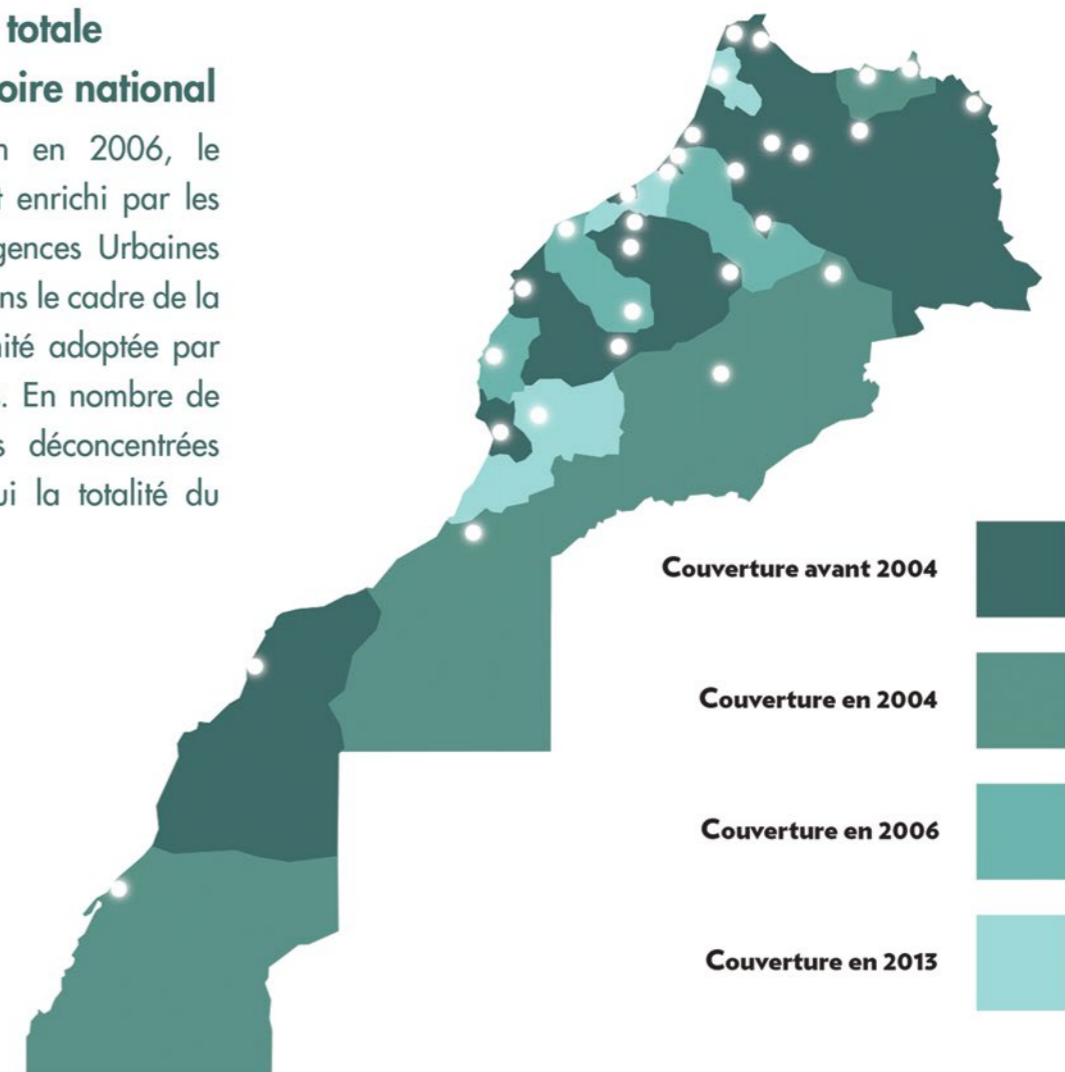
totale
oire national

n en 2006, le t enrichi par les gences Urbaines ns le cadre de la ité adoptée par . En nombre de s déconcentrées ui la totalité du

Couverture avant 2004

Couverture en 2004

Couverture en 2006

Couverture en 2013